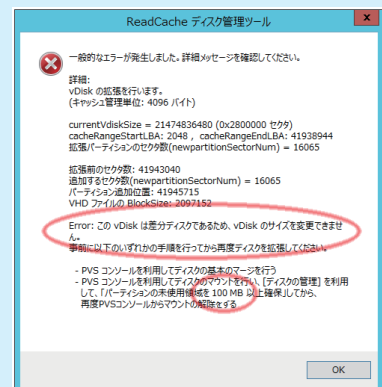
ReadCache ディスク管理ツール

一般的なエラーが発生しました。詳細メッセージを確認してください。

詳細:
vDisk の拡張を行います。
(キャッシュ管理単位: 4096 バイト)

currentVdiskSize = 21474836480 (0x2800000 セクタ)
cacheRangeStartLBA: 2048 , cacheRangeEndLBA: 41938944
拡張パーティションのセクタ数(newpartitionSectorNum) = 16065

拡張前のセクタ数: 41943040
追加するセクタ数(newpartitionSectorNum) = 16065
パーティション追加位置: 41945715
VHD ファイルの BlockSize: 2097152

Error: この vDisk は差分ディスクであるため、vDisk のサイズを変更できません。
事前に以下のいずれかの手順を行ってから再度ディスクを拡張してください。

- PVS コンソールを利用してディスクの基本のマージを行う
- PVS コンソールを利用してディスクのマウントを行い、[ディスクの管理] を利用して、「パーティションの未使用領域を 100 MB 以上確保してから、再度PVSコンソールからマウントの解除をする

OK